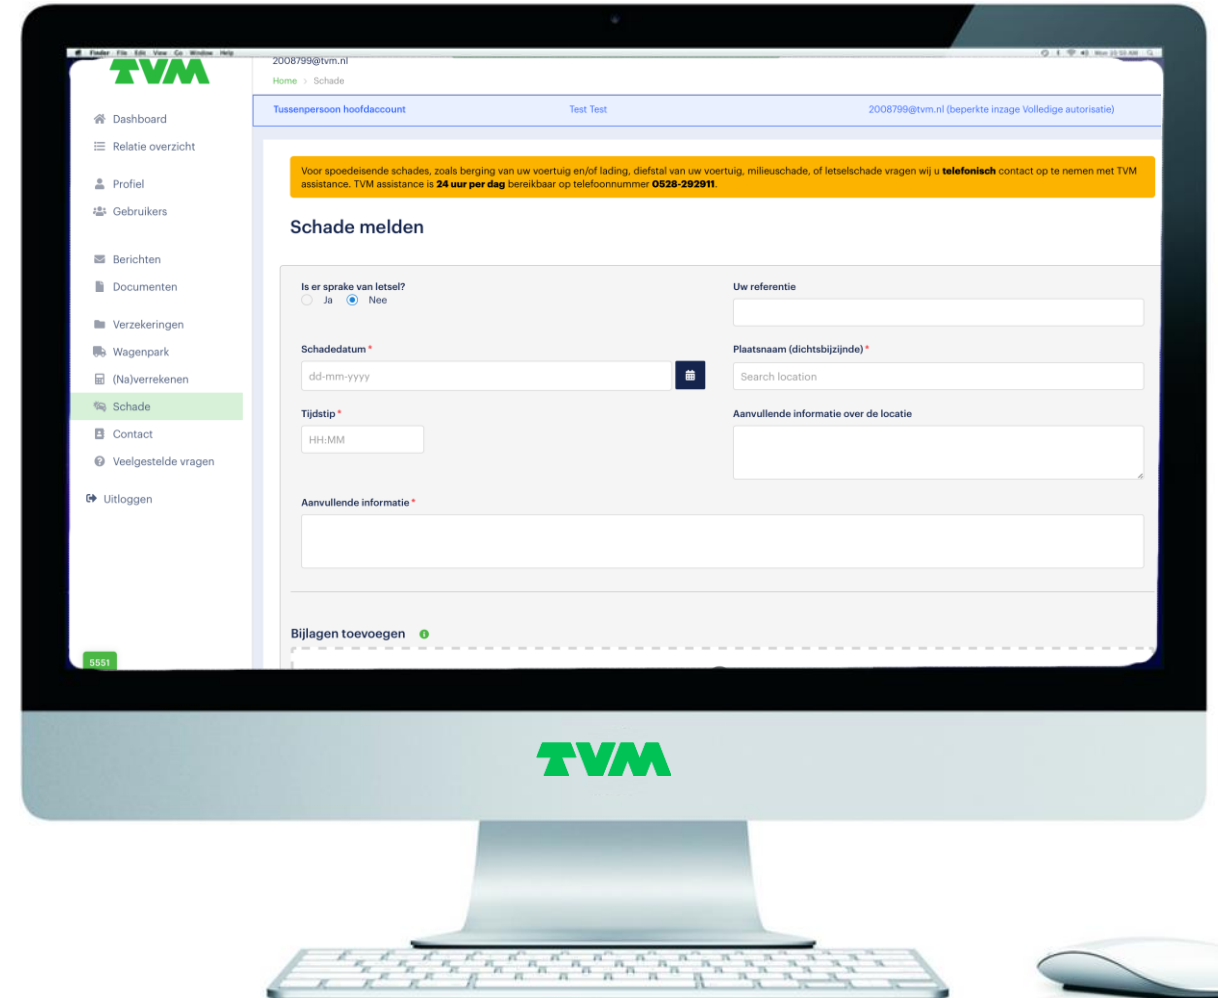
Finder File Edit View Go Window Help

TVM

2008799@tvm.nl

Home > Schade

Dashboard
Relatie overzicht
Profiel
Gebruikers
Berichten
Documenten
Verzekeringen
Wagenpark
(Na)verrekenen
Schade
Contact
Veelgestelde vragen
Uitloggen

5551

Tussenpersoon hoofdaccount Test Test 2008799@tvm.nl (beperkte inzage Volledige autorisatie)

Voor spoedeisende schades, zoals berging van uw voertuig en/of lading, diefstal van uw voertuig, milieuschade, of letselschade vragen wij u **telefonisch** contact op te nemen met TVM assistance. TVM assistance is **24 uur per dag** bereikbaar op telefoonnummer **0528-292911**.

Schade melden

Is er sprake van letsel?
Ja
Nee

Uw referentie

Schadedatum *
dd-mm-yyyy

Plaatsnaam (dichtsbijzijnde) *
Search location

Tijdstip *
HH:MM

Aanvullende informatie over de locatie

Aanvullende informatie *

Bijlagen toevoegen

TVM